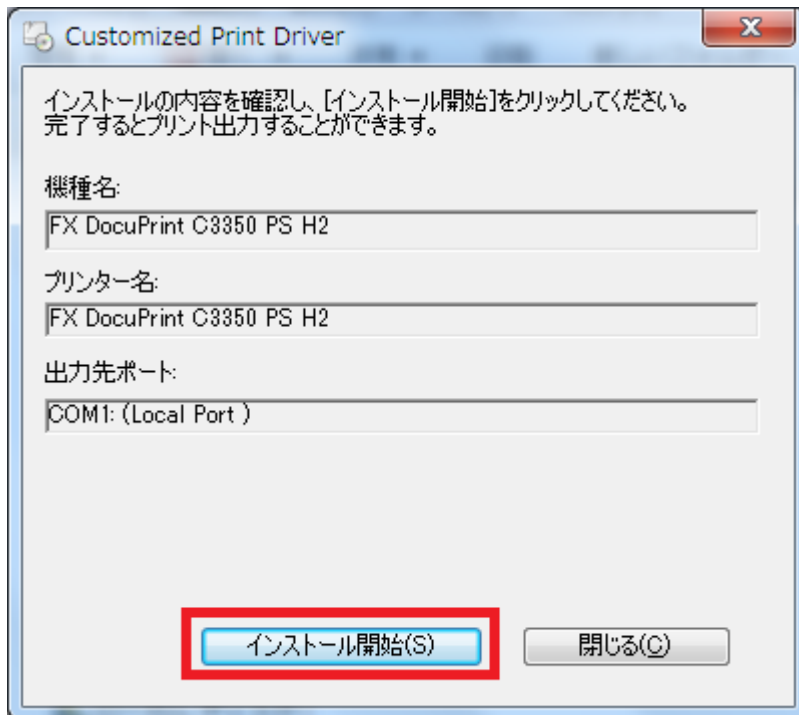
Customized Print Driver

インストールの内容を確認し、[インストール開始]をクリックしてください。
完了するとプリント出力することができます。

機種名:
FX DocuPrint C3350 PS H2

プリンター名:
FX DocuPrint C3350 PS H2

出力先ポート:
COM1: (Local Port )

インストール開始(S)
閉じる(C)